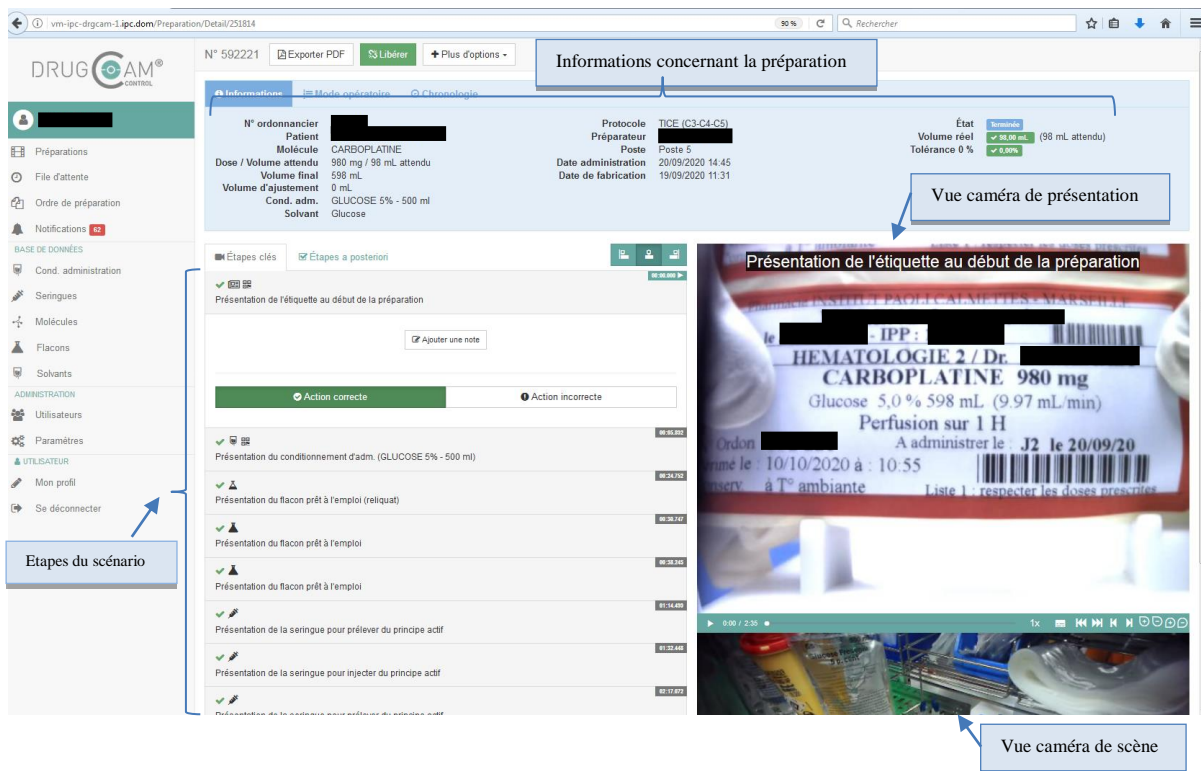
vm-ipc-drgcam-1.ipc.dom/Preparation/Detail/251814

90 %

Rechercher

DRUGCAM® CONTROL

Préparations
File d'attente
Ordre de préparation
Notifications 62
BASE DE DONNÉES
Cond. administration
Seringues
Molécules
Flacons
Solvants
ADMINISTRATION
Utilisateurs
Paramètres
UTILISATEUR
Mon profil
Se déconnecter

N° 592221 Exporter PDF Libérer Plus d'options

Informations concernant la préparation

Informations Mode opératoire Chronologie

| | | | | | |
|---|---|---|---|---|---|
| N° ordonnancier | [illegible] | Protocole | TICE (C3-C4-C5) | État | Terminée |
| Patient | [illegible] | Préparateur | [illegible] | Volume réel | 98,00 mL (98 mL attendu) |
| Molécule | CARBOPLATINE | Poste | Poste 5 | Tolérance 0 % | 0,00% |
| Dose / Volume attendu | 980 mg / 98 mL attendu | Date administration | 20/09/2020 14:45 | | |
| Volume final | 598 mL | Date de fabrication | 19/09/2020 11:31 | | |
| Volume d'ajustement | 0 mL | | | | |
| Cond. adm. | GLUCOSE 5% - 500 ml | | | | |
| Solvant | Glucose | | | | |

Vue caméra de présentation

Étapes clés Étapes a posteriori

00:00.000
Présentation de l'étiquette au début de la préparation

Ajouter une note

Action correcte Action incorrecte

00:05.252
Présentation du conditionnement d'adm. (GLUCOSE 5% - 500 ml)
00:24.752
Présentation du flacon prêt à l'emploi (reliquat)
00:38.747
Présentation du flacon prêt à l'emploi
00:38.245
Présentation du flacon prêt à l'emploi
01:14.450
Présentation de la seringue pour prélever du principe actif
01:32.448
Présentation de la seringue pour injecter du principe actif
02:17.672
Présentation de la seringue pour prélever du principe actif

Etapes du scénario

Présentation de l'étiquette au début de la préparation

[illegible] INSTITUT PAOLI CALMETTES - MARSEILLE
le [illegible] - IPP : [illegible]
HEMATOLOGIE 2 / Dr. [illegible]
CARBOPLATINE 980 mg
Glucose 5,0 % 598 mL (9.97 mL/min)
Perfusion sur 1 H
Ordon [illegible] A administrer le : J2 le 20/09/20
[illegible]rimé le : 10/10/2020 à : 10:55
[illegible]sery. à T° ambiante Liste 1 : respecter les doses prescrites

0:00 / 2:36 1x

Vue caméra de scène